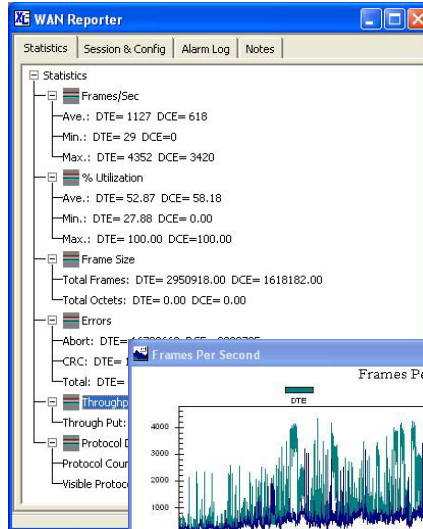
WAN Reporter

Statistics | Session & Config | Alarm Log | Notes

Statistics
Frames/Sec
Ave.: DTE= 1127 DCE= 618
Min.: DTE= 29 DCE=0
Max.: DTE= 4352 DCE= 3420
% Utilization
Ave.: DTE= 52.87 DCE= 58.18
Min.: DTE= 27.88 DCE= 0.00
Max.: DTE= 100.00 DCE=100.00
Frame Size
Total Frames: DTE= 2950918.00 DCE= 1618182.00
Total Octets: DTE= 0.00 DCE= 0.00
Errors
Abort: DTE= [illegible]
CRC: DTE= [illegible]
Total: DTE= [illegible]
Throughp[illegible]
Through Put: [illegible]
Protocol D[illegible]
Protocol Cou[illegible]
Visible Protoc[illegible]

Frames Per Second
Frames Pe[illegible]
DTE
4000
3000
2000
1000